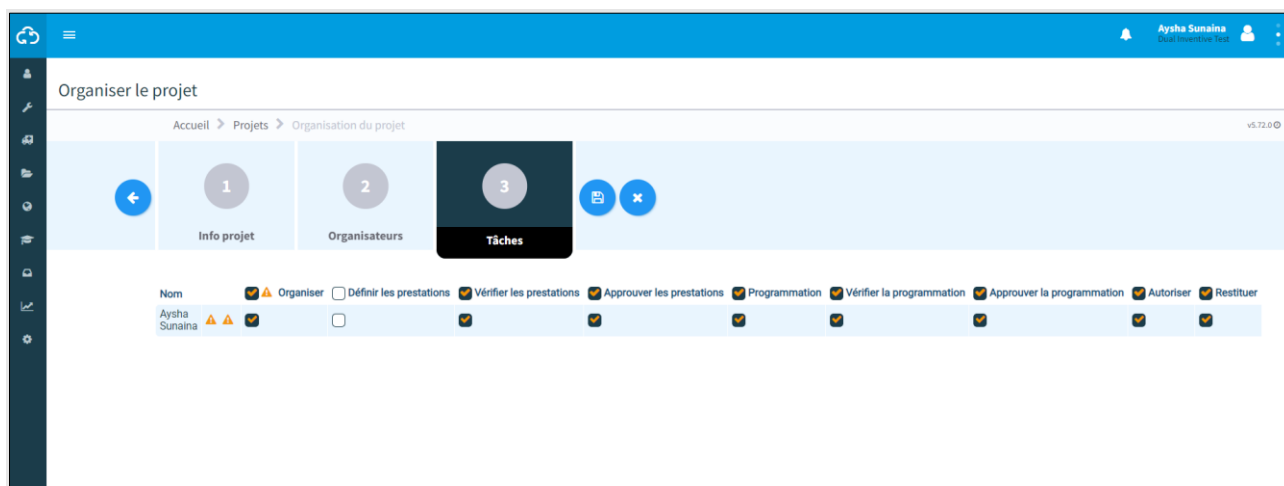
Aysha Sunaina
Lisal Inventive Test

Organiser le projet

Accueil > Projets > Organisation du projet

v5.72.0

1
Info projet

2
Organisateurs

3
Tâches

| Nom | Organiser | Définir les prestations | Vérifier les prestations | Approuver les prestations | Programmation | Vérifier la programmation | Approuver la programmation | Autoriser | Restituer |
|---|---|---|---|---|---|---|---|---|---|
| Aysha Sunaina | | | | | | | | | |